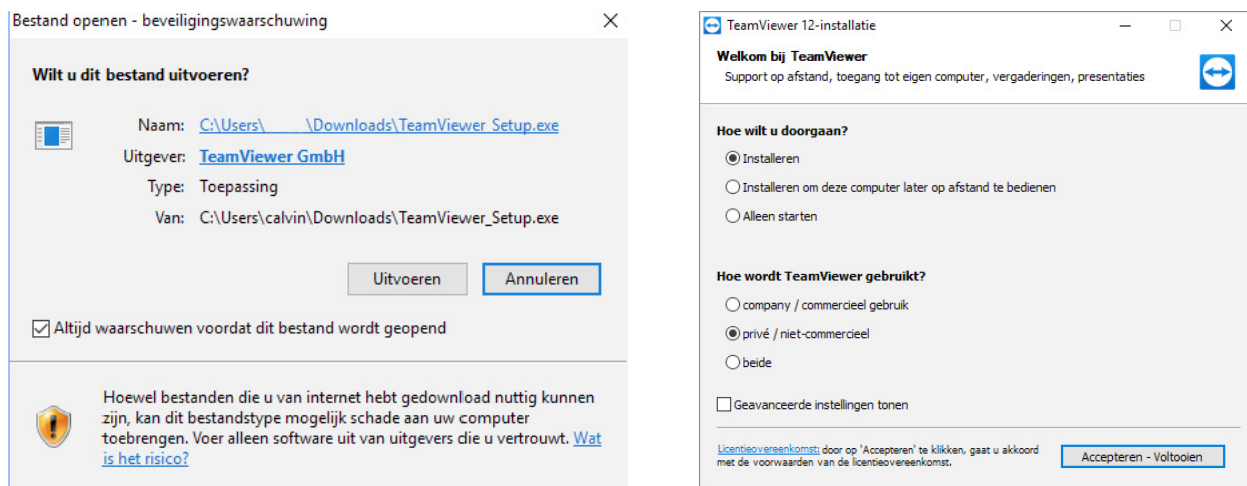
Bestand openen - beveiligingswaarschuwing

Wilt u dit bestand uitvoeren?

Naam: C:\Users\ \Downloads\TeamViewer_Setup.exe

Uitgever: TeamViewer GmbH

Type: Toepassing

Van: C:\Users\calvin\Downloads\TeamViewer_Setup.exe

Uitvoeren Annuleren

Altijd waarschuwen voordat dit bestand wordt geopend

Hoewel bestanden die u van internet hebt gedownload nuttig kunnen zijn, kan dit bestandstype mogelijk schade aan uw computer toebrengen. Voer alleen software uit van uitgevers die u vertrouwt. Wat is het risico?

TeamViewer 12-installatie

Welkom bij TeamViewer

Support op afstand, toegang tot eigen computer, vergaderingen, presentaties

Hoe wilt u doorgaan?

Installeren

Installeren om deze computer later op afstand te bedienen

Alleen starten

Hoe wordt TeamViewer gebruikt?

company / commercieel gebruik

privé / niet-commercieel

beide

Geavanceerde instellingen tonen

Licentieovereenkomst: door op 'Accepteren' te klikken, gaat u akkoord met de voorwaarden van de licentieovereenkomst.

Accepteren - Voltooien